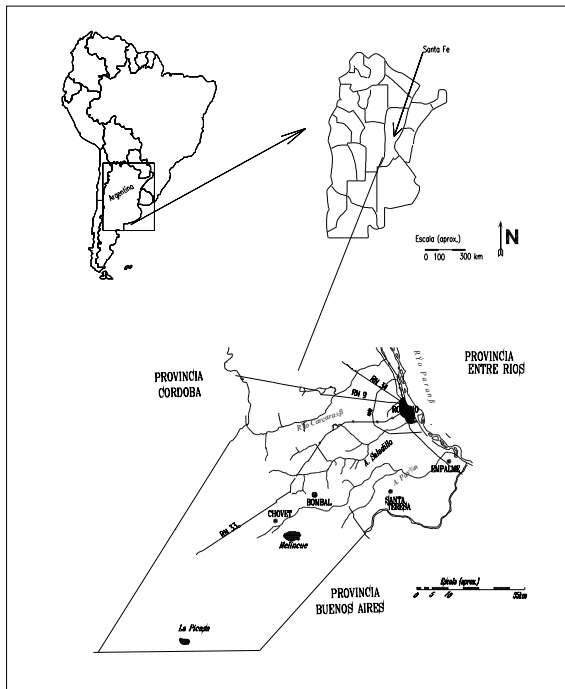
Argentina

Santa Fe

Escala (aprox.)
0 100 300 km

N

PROVINCIA CORDOBA

PROVINCIA ENTRE RIOS

Río Paraná

RN 34

RN 9

RN 33

Río Carcarañá

A. Saladillo

A. Pavón

ROSARIO

EMPALME

BOMBAL

CHOVET

SANTA TERESA

Melincue

PROVINCIA BUENOS AIRES

Escala (aprox.)
0 5 10 35km

La Picasa